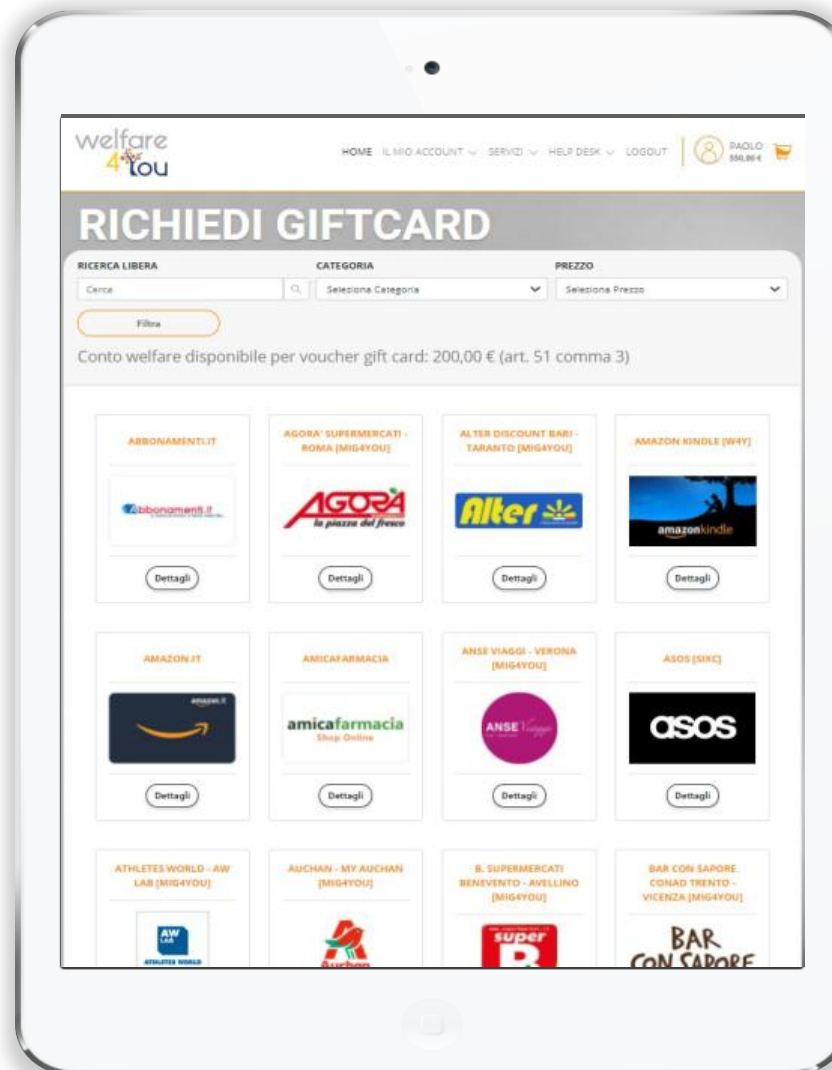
welfare 4 You

HOME IL MIO ACCOUNT SERVIZI HELP DESK LOGOUT PAOLO 550,00 €

RICHIEDI GIFTCARD

RICERCA LIBERA
Cerca

CATEGORIA
Seleziona Categoria

PREZZO
Seleziona Prezzo

Filtra

Conto welfare disponibile per voucher gift card: 200,00 € (art. 51 comma 3)

ABBONAMENTI.IT
Abbonamenti.it
Dettagli

AGORA' SUPERMERCATI - ROMA [MIG4YOU]
AGORÀ la piazza del fresco
Dettagli

ALTER DISCOUNT BARI - TARANTO [MIG4YOU]
Alter
Dettagli

AMAZON KINDLE [W4Y]
amazonkindle
Dettagli

AMAZON.IT
amazon.it
Dettagli

AMICAFARMACIA
amicafarmacia Shop Online
Dettagli

ANSE VIAGGI - VERONA [MIG4YOU]
ANSE Viaggi
Dettagli

ASOS [SIXC]
asos
Dettagli

ATHLETES WORLD - AW LAB [MIG4YOU]
AW LAB ATHLETES WORLD

AUCHAN - MY AUCHAN [MIG4YOU]
Auchan

B. SUPERMERCATI BENEVENTO - AVELLINO [MIG4YOU]
super B

BAR CON SAPORE CONAD TRENTO - VICENZA [MIG4YOU]
BAR CON SAPORE